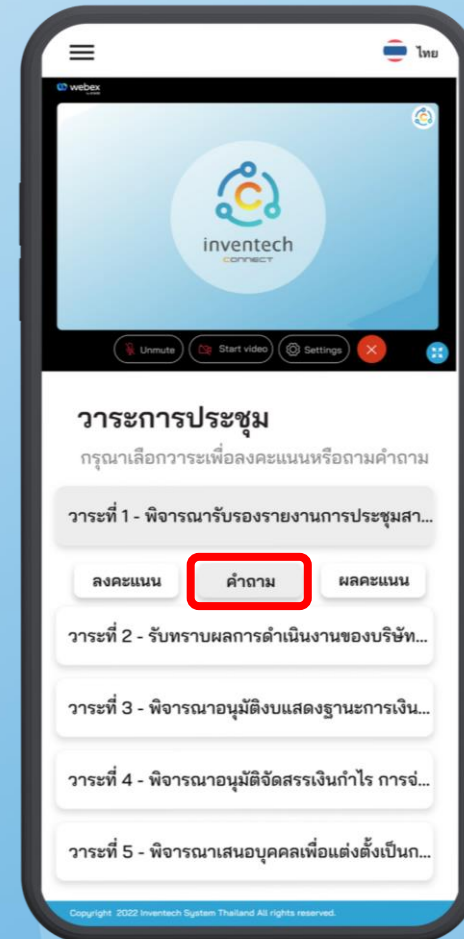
ไทย

webex

inventech
CONNECT

Unmute
Start video
Settings

วาระการประชุม

กรุณาเลือกวาระเพื่อลงคะแนนหรือถามคำถาม

วาระที่ 1 - พิจารณารับรองรายงานการประชุมสา...

ลงคะแนน
คำถาม
ผลคะแนน

วาระที่ 2 - รับทราบผลการดำเนินงานของบริษัท...

วาระที่ 3 - พิจารณาอนุมัติงบแสดงฐานะการเงิน...

วาระที่ 4 - พิจารณาอนุมัติจัดสรรเงินกำไร การจ่...

วาระที่ 5 - พิจารณาเสนอบุคคลเพื่อแต่งตั้งเป็นก...

Copyright 2022 Inventech System Thailand All rights reserved.